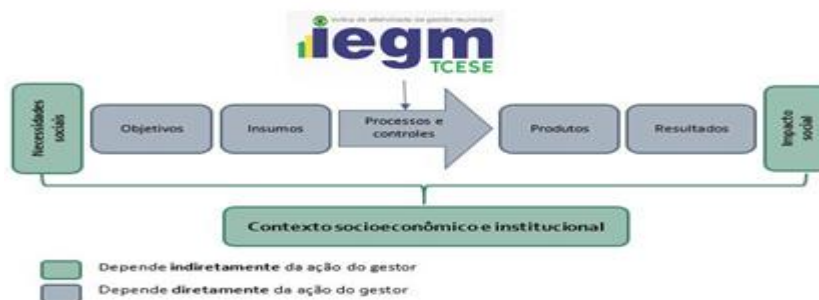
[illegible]

iegm
TCESE

Necessidades sociais

Objetivos

Insumos

Processos e controles

Produtos

Resultados

Impacto social

Contexto socioeconômico e institucional

Depende **indiretamente** da ação do gestor

Depende **diretamente** da ação do gestor